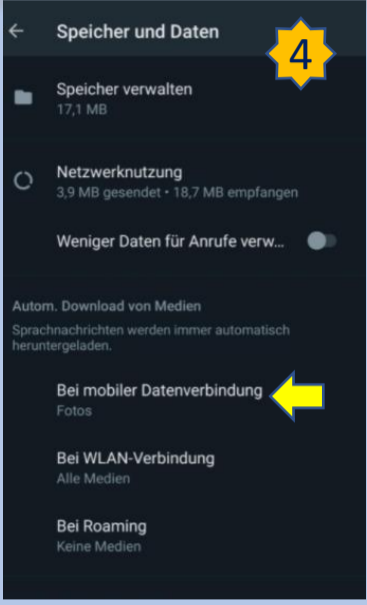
Speicher und Daten

4

Speicher verwalten
17,1 MB

Netzwerknutzung
3,9 MB gesendet • 18,7 MB empfangen

Weniger Daten für Anrufe verw...

Autom. Download von Medien
Sprachnachrichten werden immer automatisch heruntergeladen.

Bei mobiler Datenverbindung
Fotos

Bei WLAN-Verbindung
Alle Medien

Bei Roaming
Keine Medien